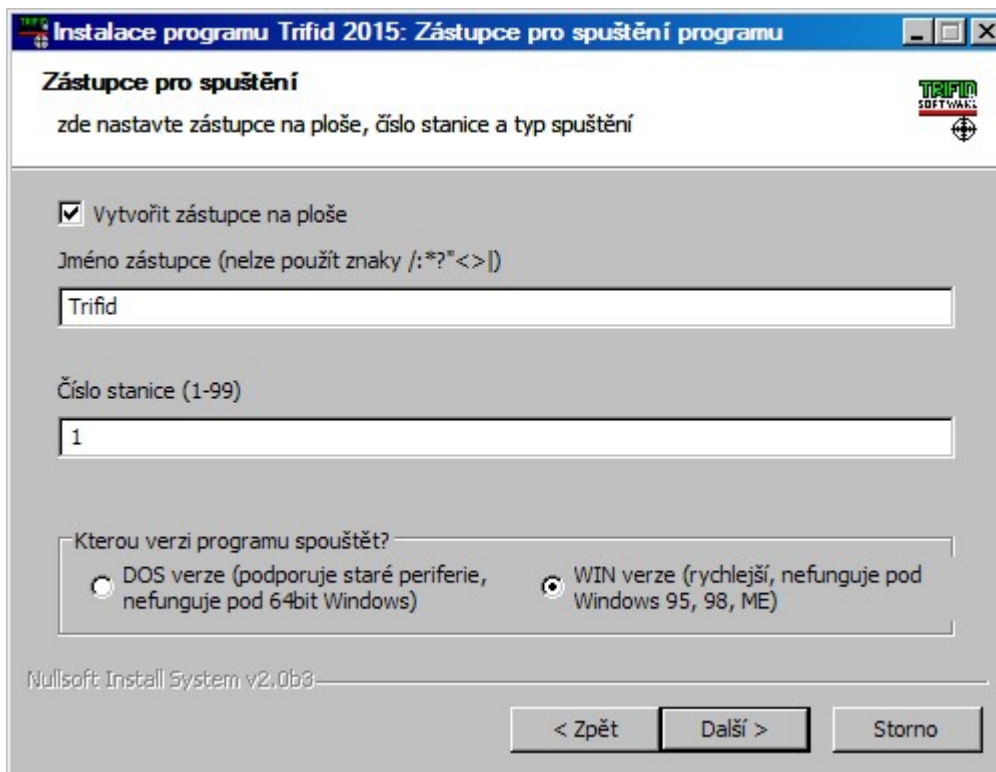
Instalace programu Trifid 2015: Zástupce pro spuštění programu

Zástupce pro spuštění

zde nastavte zástupce na ploše, číslo stanice a typ spuštění

TRIFID SOFTWARE

Vytvořit zástupce na ploše

Jméno zástupce (nelze použít znaky /:*?"<>|)

Trifid

Číslo stanice (1-99)

1

Kterou verzi programu spouštět?

DOS verze (podporuje staré periferie, nefunguje pod 64bit Windows)

WIN verze (rychlejší, nefunguje pod Windows 95, 98, ME)

Nullsoft Install System v2.0b3

< Zpět

Další >

Storno